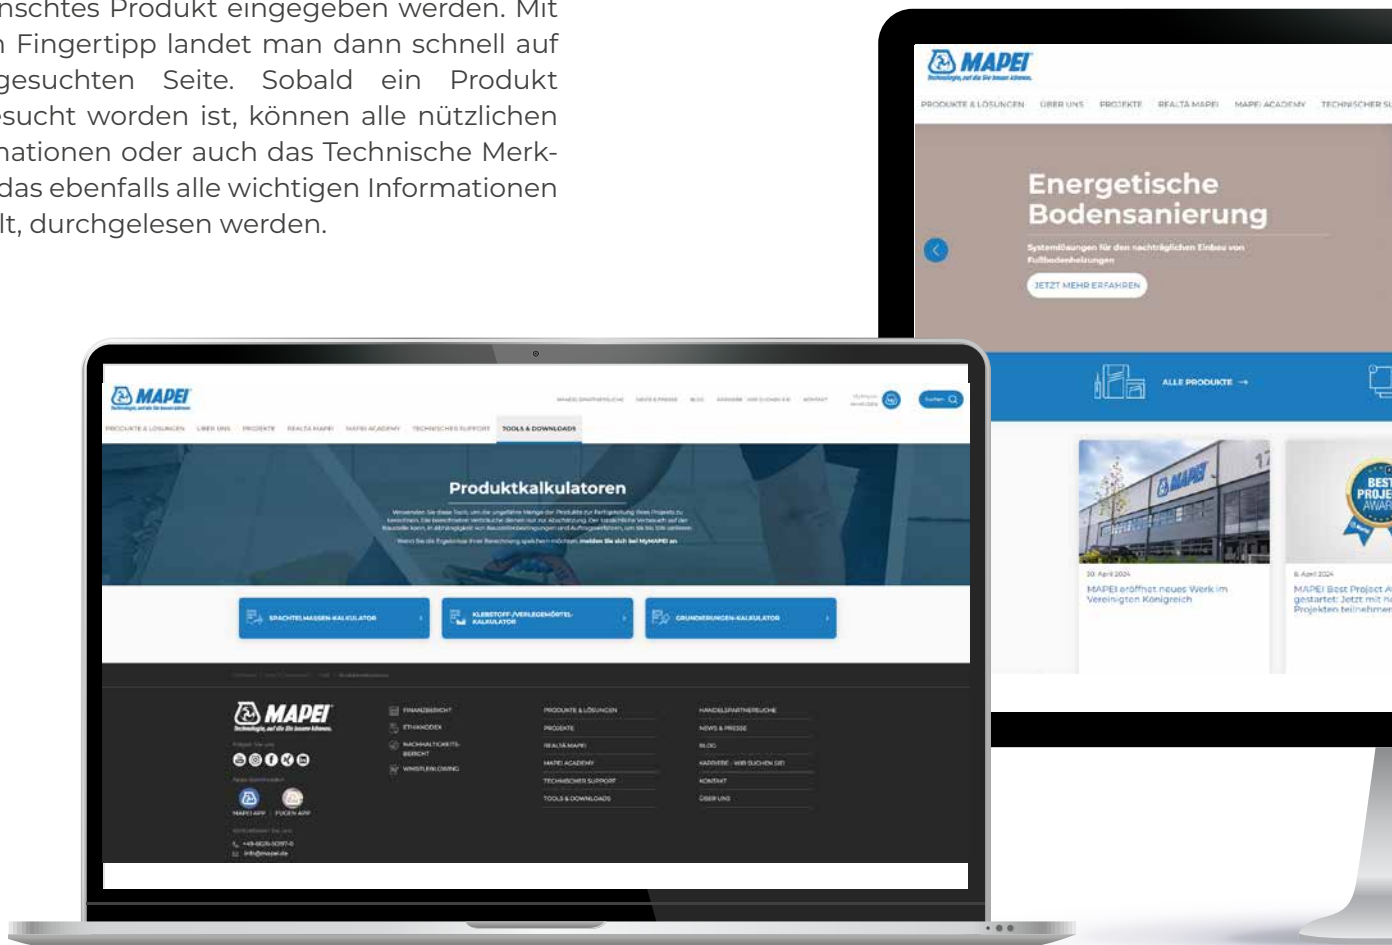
nschtes Produkt eingegeben werden. Mit
n Fingertipp landet man dann schnell auf
gesuchten Seite. Sobald ein Produkt
esucht worden ist, können alle nützlichen
nationen oder auch das Technische Merk-
das ebenfalls alle wichtigen Informationen
lt, durchgelesen werden.

MAPEI
Technologie, auf die Sie bauen können.
PRODUKTE & LÖSUNGEN ÜBER UNS PROJEKTE REALTÀ MAPEI MAPEI ACADEMY TECHNISCHER SU

Energetische Bodensanierung
Systemlösungen für den nachträglichen Einbau von Fußbodenheizungen
JETZT MEHR ERFAHREN

ALLE PRODUKTE →

30. April 2024
MAPEI eröffnet neues Werk im Vereinigten Königreich

6. April 2024
MAPEI Best Project A gestartet: Jetzt mit n Projekten teilnehmen

BEST PROJE AWAR

MAPEI
Technologie, auf die Sie bauen können.
PRODUKTE & LÖSUNGEN ÜBER UNS PROJEKTE REALTÀ MAPEI MAPEI ACADEMY TECHNISCHER SUPPORT TOOLS & DOWNLOADS

Produktkalkulatoren

SPACHTELMASSEN-KALKULATOR
KLEBSTOFF-/VERLEGEMÖRTEL-KALKULATOR
GRUNDIERUNGEN-KALKULATOR

MAPEI
FINANZBERICHT
ETHIKKODEX
NACHHALTIGKEITSBERICHT
WHISTLEBLOWING
MAPEI APP FUGEN APP
PRODUKTE & LÖSUNGEN
PROJEKTE
REALTÀ MAPEI
MAPEI ACADEMY
TECHNISCHER SUPPORT
TOOLS & DOWNLOADS
HANDELSPARTNERSUCHE
NEWS & PRESSE
BLOG
KARRIERE - WIR SUCHEN SIE!
KONTAKT
ÜBER UNS
info@mapei.de